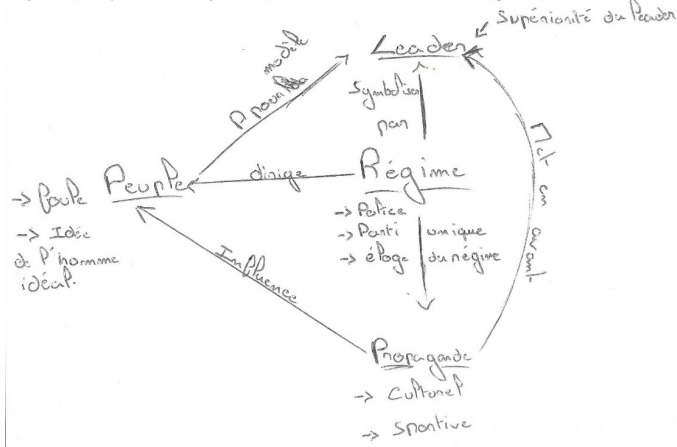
Supériorité du leader

Leader

modèle
P pour le

Symbolisé par

Peuple

dirige

Régime

-> Foule

-> Idée de l'homme idéal.

-> Police
-> Parti unique
-> éloge du régime

Influence

Met en avant

Propagande
-> Culturel
-> Sportive